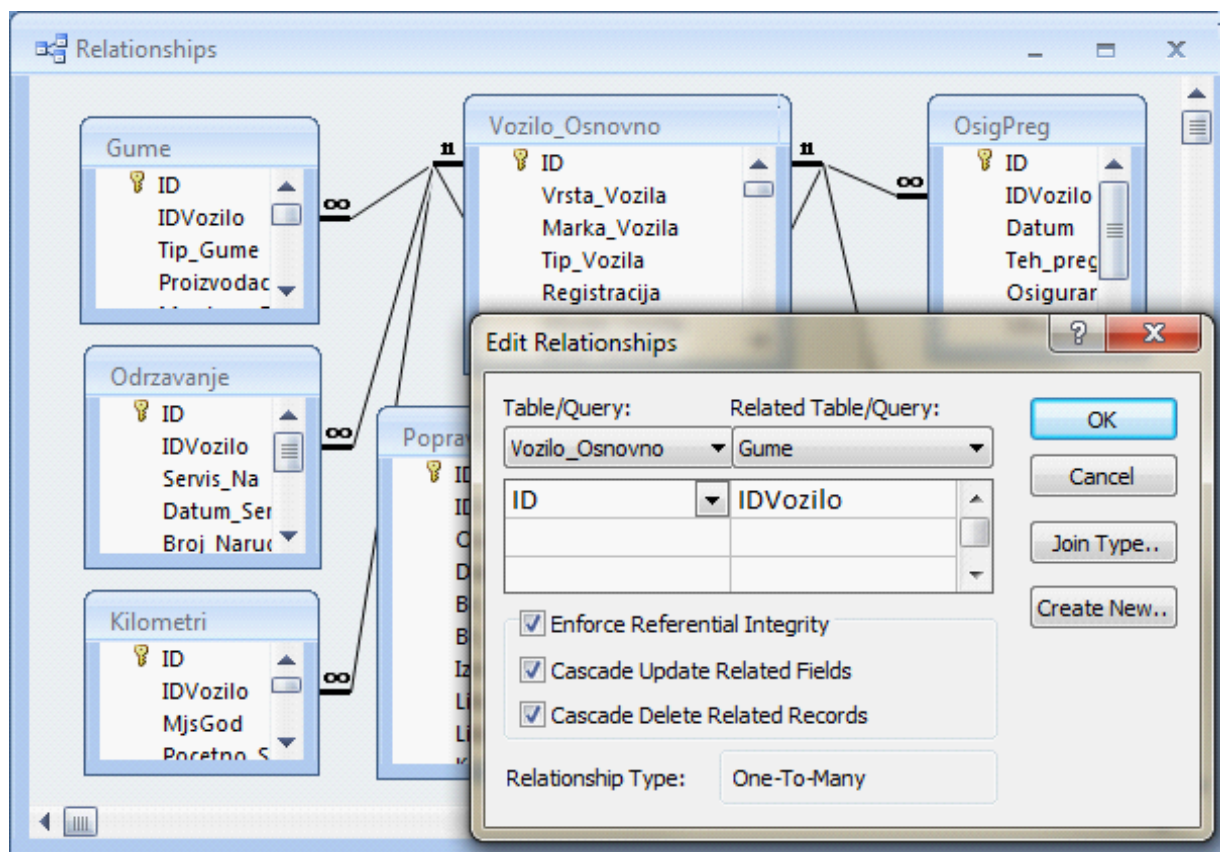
Relationships

Gume
ID
IDVozilo
Tip_Gume
Proizvodac

Vozilo_Osnovno
ID
Vrsta_Vozila
Marka_Vozila
Tip_Vozila
Registracija

OsigPreg
ID
IDVozilo
Datum
Teh_preg
Osigurar

Odrzavanje
ID
IDVozilo
Servis_Na
Datum_Ser
Broj_Naru

Popra
ID
ID
C
D
B
B
Iz
Li
Li

Kilometri
ID
IDVozilo
MjsGod
Pocetno_S

1
∞
1
∞
∞
∞

Edit Relationships
?
X
Table/Query:
Related Table/Query:
Vozilo_Osnovno
Gume
ID
IDVozilo
OK
Cancel
Join Type..
Create New..
Enforce Referential Integrity
Cascade Update Related Fields
Cascade Delete Related Records
Relationship Type:
One-To-Many